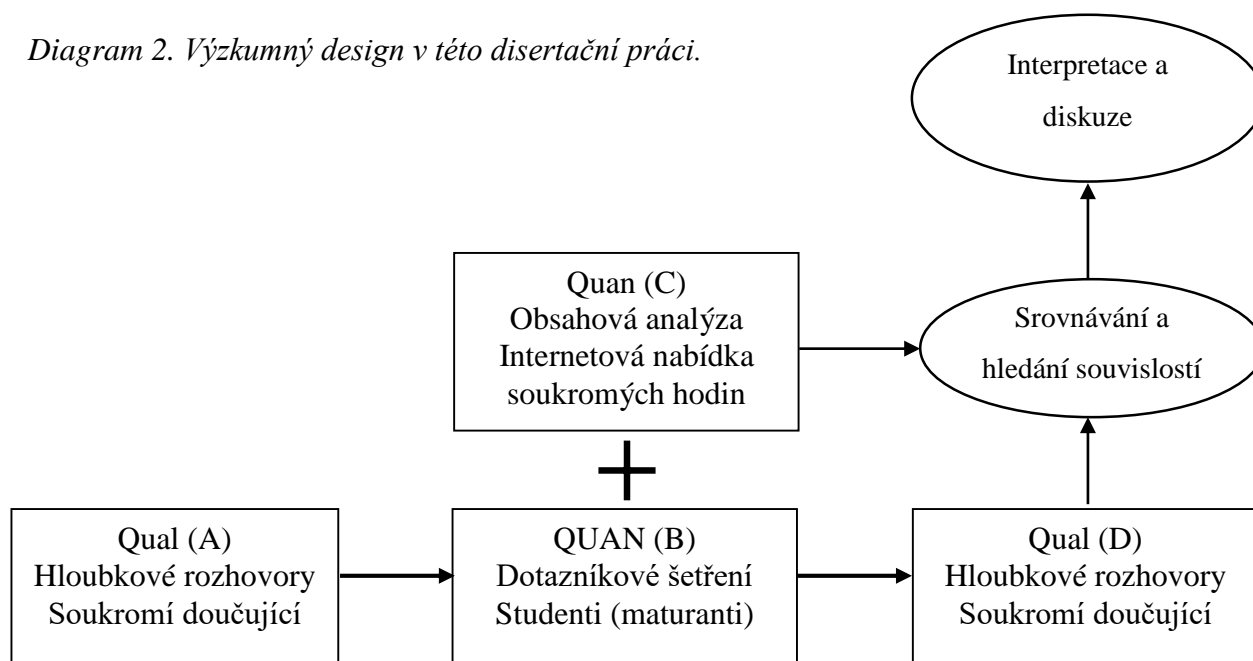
Diagram 2. Výzkumný design v této disertační práci.

Interpretace a diskuze

Quan (C)
Obsahová analýza
Internetová nabídka soukromých hodin

Srovnávání a hledání souvislostí

+

Qual (A)
Hloubkové rozhovory
Soukromí doučující

QUAN (B)
Dotazníkové šetření
Studenti (maturanti)

Qual (D)
Hloubkové rozhovory
Soukromí doučující